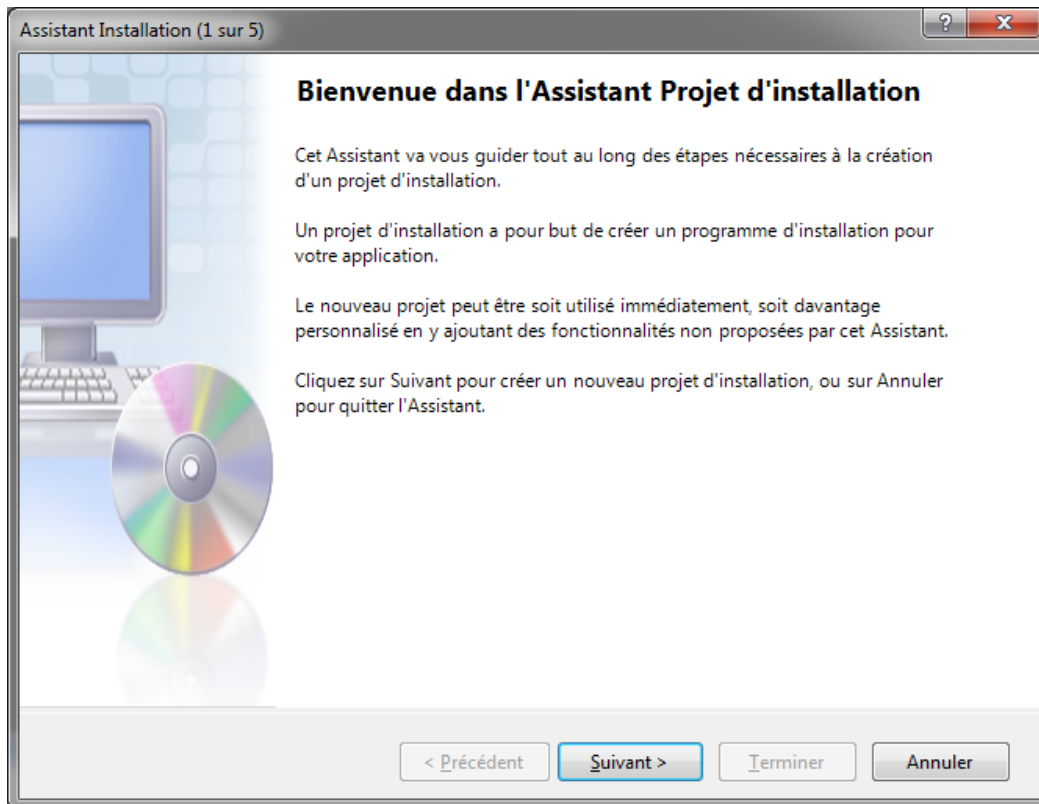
Assistant Installation (1 sur 5)

?

X

Bienvenue dans l'Assistant Projet d'installation

Cet Assistant va vous guider tout au long des étapes nécessaires à la création d'un projet d'installation.

Un projet d'installation a pour but de créer un programme d'installation pour votre application.

Le nouveau projet peut être soit utilisé immédiatement, soit davantage personnalisé en y ajoutant des fonctionnalités non proposées par cet Assistant.

Cliquez sur Suivant pour créer un nouveau projet d'installation, ou sur Annuler pour quitter l'Assistant.

< Précédent

Suivant >

Terminer

Annuler